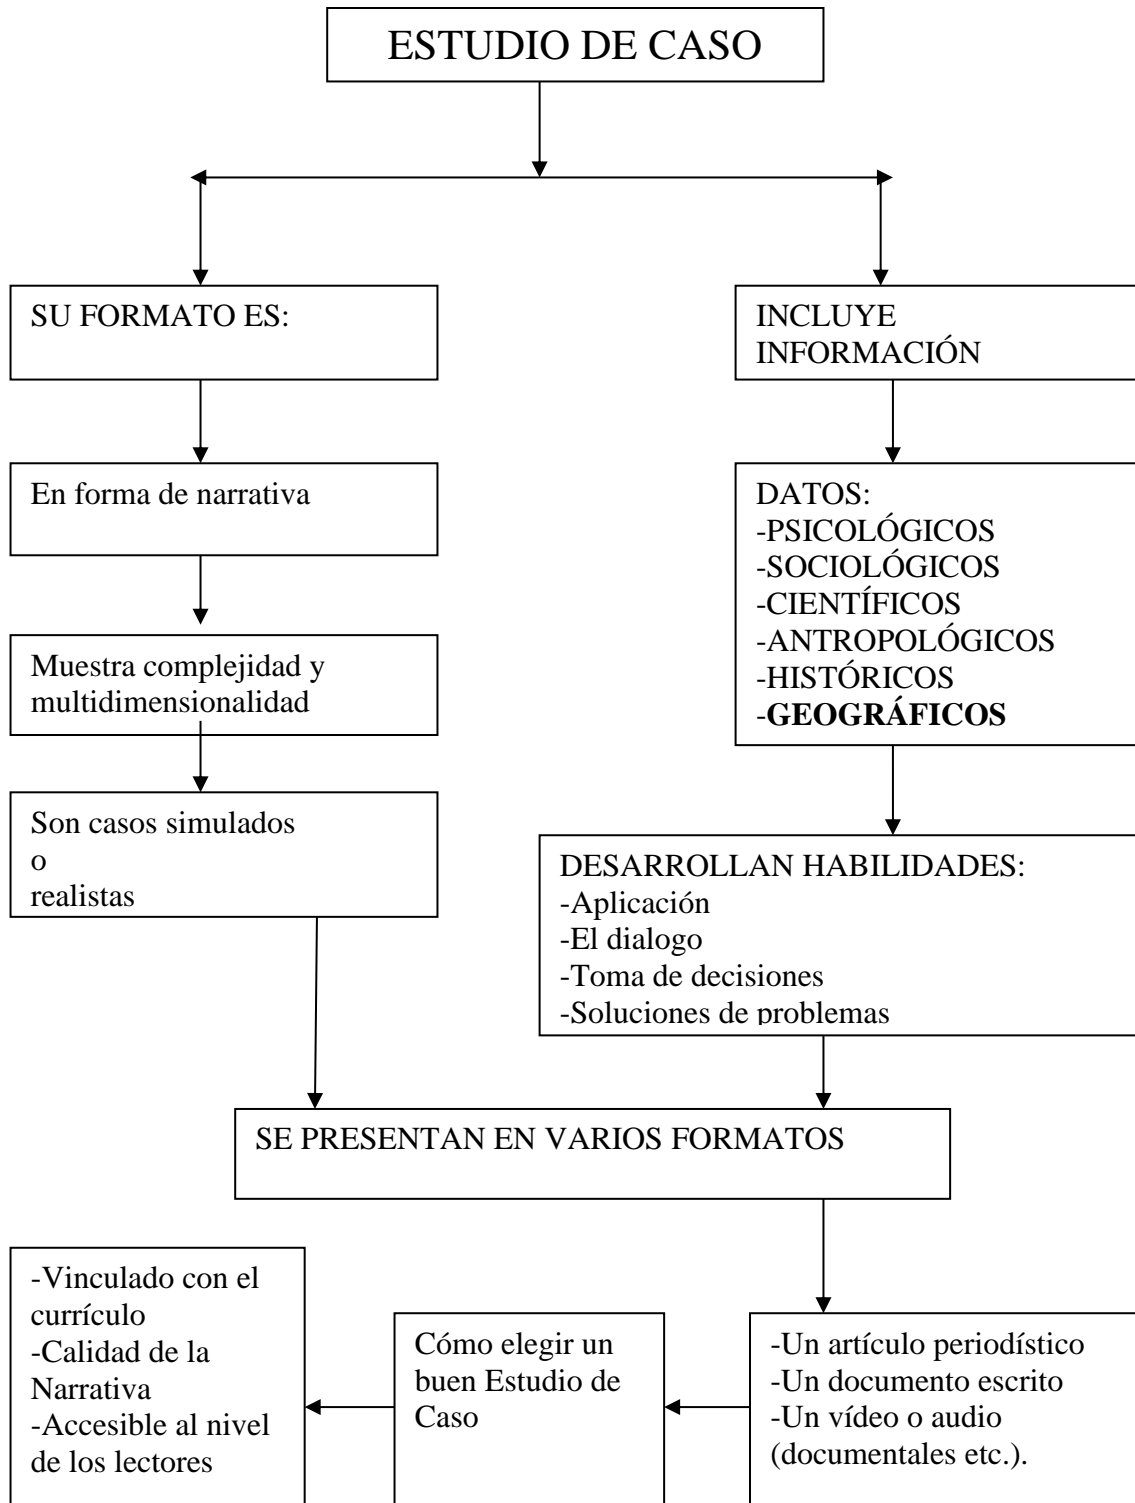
ESTUDIO DE CASO

SU FORMATO ES:

En forma de narrativa

Muestra complejidad y multidimensionalidad

Son casos simulados
o
realistas

INCLUYE INFORMACIÓN

DATOS:
-PSICOLÓGICOS
-SOCIOLÓGICOS
-CIENTÍFICOS
-ANTROPOLÓGICOS
-HISTÓRICOS
-**GEOGRÁFICOS**

DESARROLLAN HABILIDADES:
-Aplicación
-El dialogo
-Toma de decisiones
-Soluciones de problemas

SE PRESENTAN EN VARIOS FORMATOS

-Un artículo periodístico
-Un documento escrito
-Un vídeo o audio (documentales etc.).

Cómo elegir un buen Estudio de Caso

-Vinculado con el currículo
-Calidad de la Narrativa
-Accesible al nivel de los lectores